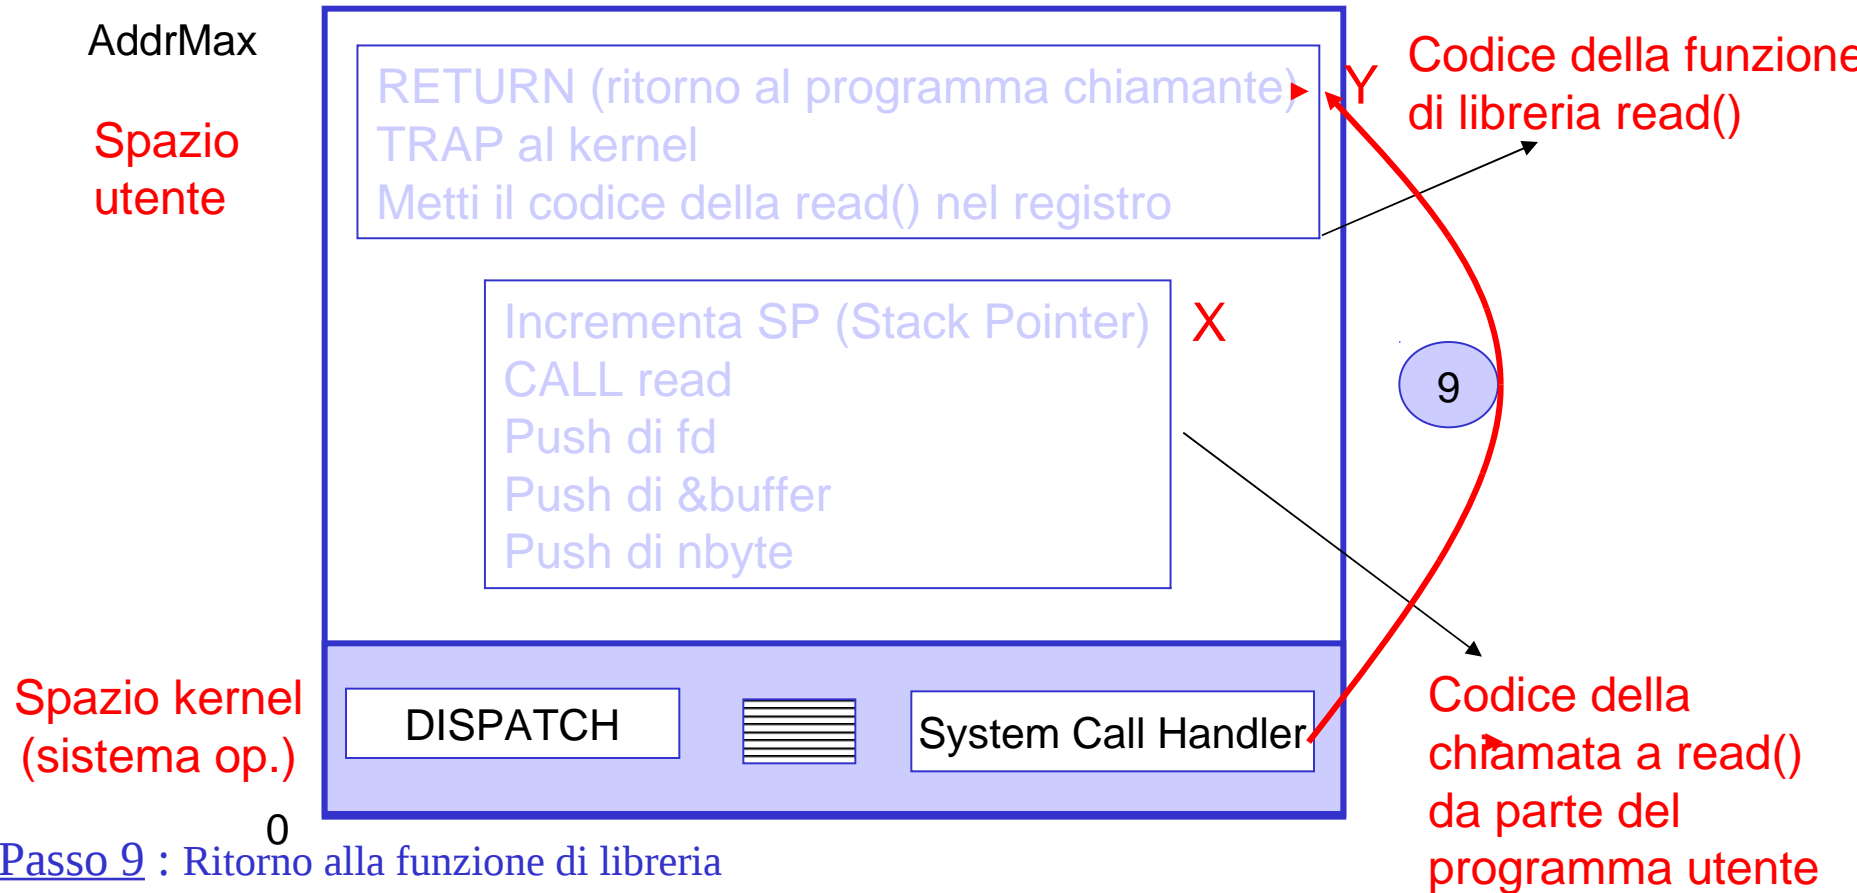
AddrMax

Spazio utente

RETURN (ritorno al programma chiamante)
TRAP al kernel
Metti il codice della read() nel registro

Y

Codice della funzione di libreria read()

Incrementa SP (Stack Pointer)
CALL read
Push di fd
Push di &buffer
Push di nbyte

X

9

Spazio kernel (sistema op.)

DISPATCH

System Call Handler

Codice della chiamata a read() da parte del programma utente

0

Passo 9 : Ritorno alla funzione di libreria